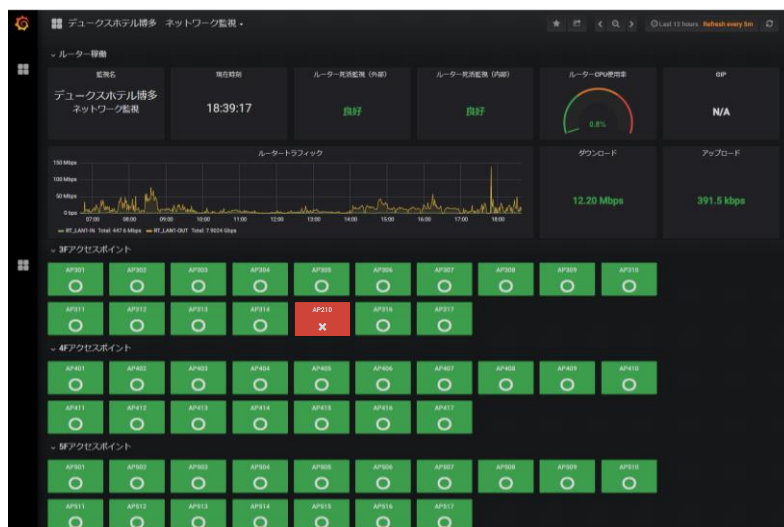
デュークスホテル博多 ネットワーク監視 ▾

Last 12 hours Refresh every 5m

⌄ ルーター稼働

監視名

デュークスホテル博多 ネットワーク監視

現在時刻

18:39:17

ルーター死活監視（外部）

良好

ルーター死活監視（内部）

良好

ルーターCPU使用率

0.8%

GIP

N/A

ルータートラフィック

150 Mbps
100 Mbps
50 Mbps
0 bps

07:00 08:00 09:00 10:00 11:00 12:00 13:00 14:00 15:00 16:00 17:00 18:00

RT_LAN1-IN Total: 447.6 Mbps RT_LAN1-OUT Total: 7.9024 Gbps

ダウンロード

12.20 Mbps

アップロード

391.5 kbps

⌄ 3Fアクセスポイント

AP301 AP302 AP303 AP304 AP305 AP306 AP307 AP308 AP309 AP310

AP311 AP312 AP313 AP314 AP210 AP316 AP317

⌄ 4Fアクセスポイント

AP401 AP402 AP403 AP404 AP405 AP406 AP407 AP408 AP409 AP410

AP411 AP412 AP413 AP414 AP415 AP416 AP417

⌄ 5Fアクセスポイント

AP501 AP502 AP503 AP504 AP505 AP506 AP507 AP508 AP509 AP510

AP511 AP512 AP513 AP514 AP515 AP516 AP517